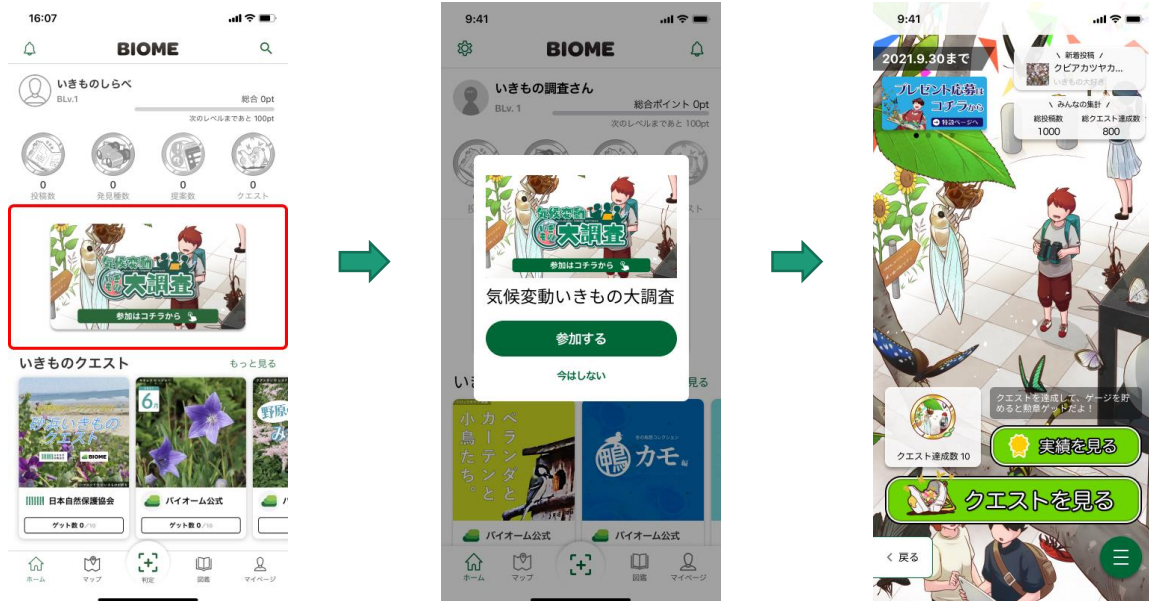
16:07

BIOME

いきものしらべ
BLv.1
総合 0pt
次のレベルまであと 100pt

0 投稿数
0 発見種数
0 提案数
0 クエスト

気候変動いきもの大調査
参加はコチラから

いきものクエスト
もっと見る

砂浜いきものクエスト
BIOME
日本自然保護協会
ゲット数 0/10

6月
バイオーム公式
ゲット数 0/10

野原
バ

ホーム
マップ
判定
図鑑
マイページ

9:41

BIOME

いきもの調査さん
BLv.1
総合ポイント 0pt
次のレベルまであと 100pt

気候変動いきもの大調査
参加はコチラから

気候変動いきもの大調査

参加する

今はしない

いき
見る

ベランダとカーテンと小鳥たち。
カモ
バイオーム公式
バイオーム公式

ホーム
マップ
図鑑
マイページ

9:41

2021.9.30まで

プレゼント応募はコチラから
特設ページへ

新着投稿
クビアカツヤカ...
いきもの大好き

みんなの集計
総投稿数 1000
総クエスト達成数 800

クエストを達成して、ゲージを貯めると勲章ゲットだよ！

クエスト達成数 10

実績を見る

クエストを見る

戻る